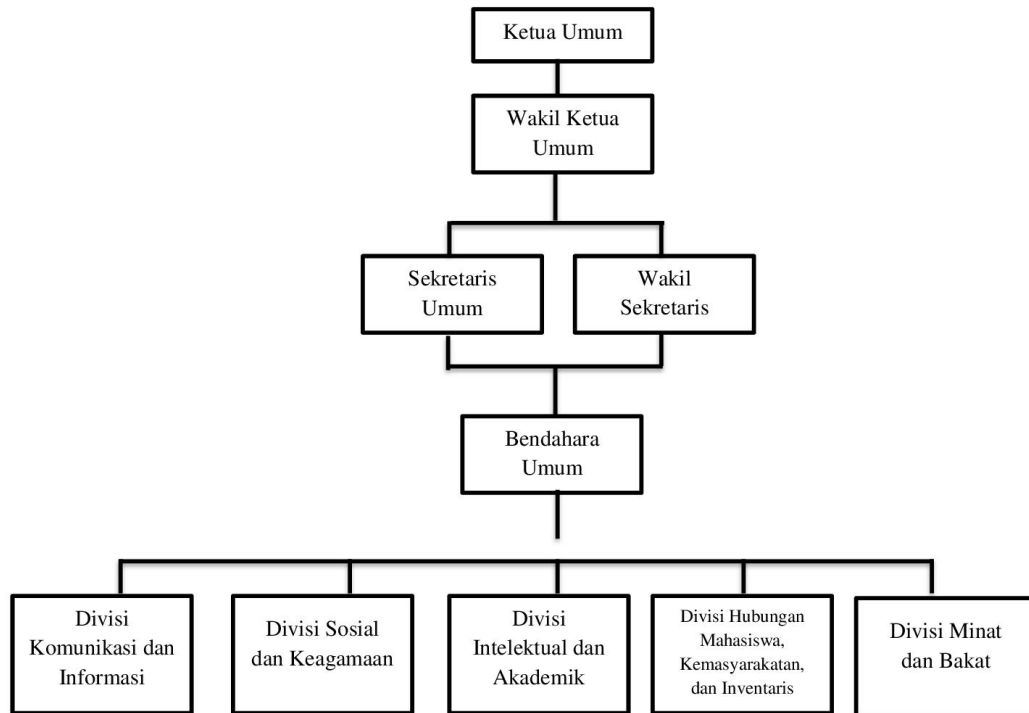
Ketua Umum

Wakil Ketua Umum

Sekretaris Umum

Wakil Sekretaris

Bendahara Umum

Divisi Komunikasi dan Informasi

Divisi Sosial dan Keagamaan

Divisi Intelektual dan Akademik

Divisi Hubungan Mahasiswa, Kemasyarakatan, dan Inventaris

Divisi Minat dan Bakat